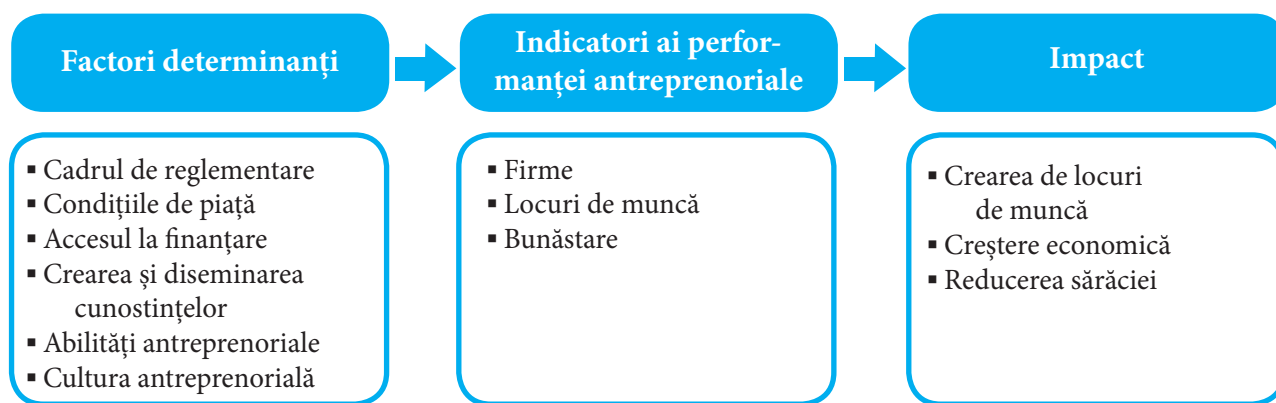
Factori determinanți

Indicatori ai performanței antreprenoriale

Impact

▪ Cadrul de reglementare
▪ Condițiile de piață
▪ Accesul la finanțare
▪ Crearea și diseminarea cunostințelor
▪ Abilități antreprenoriale
▪ Cultura antreprenorială

▪ Firme
▪ Locuri de muncă
▪ Bunăstare

▪ Crearea de locuri de muncă
▪ Creștere economică
▪ Reducerea sărăciei